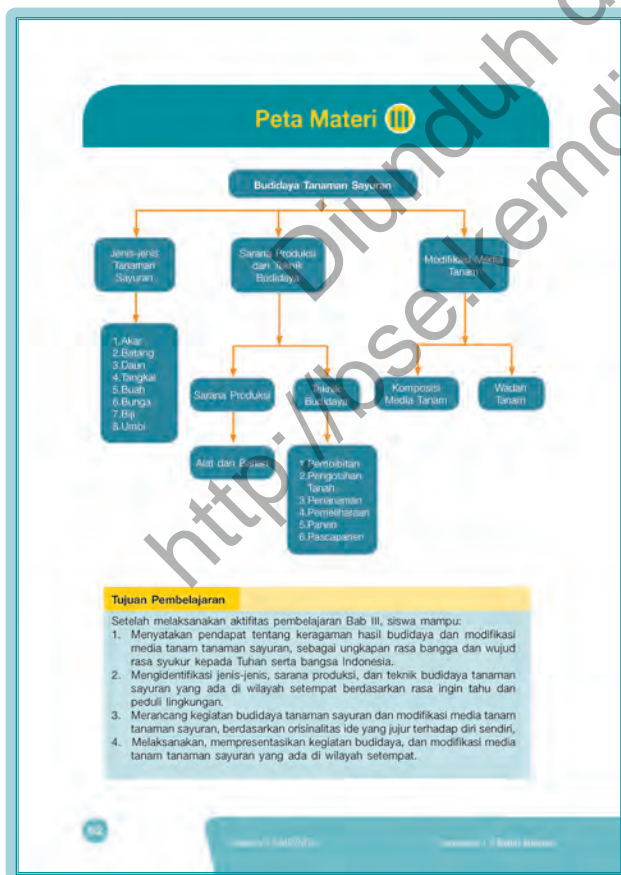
Peta Materi III

Budidaya Tanaman Sayuran

Jenis-jenis Tanaman Sayuran

Sarana Produksi dan Teknik Budidaya

Modifikasi Media Tanam

1.Akar
2.Batang
3.Daun
4.Tangkai
5.Buah
6.Bunga
7.Biji
8.Umbi

Sarana Produksi

Teknik Budidaya

Komposisi Media Tanam

Wadah Tanam

Alat dan Bahan

1.Pembibitan
2.Pengolahan Tanah
3.Penanaman
4.Pemeliharaan
5.Panen
6.Pascapanen

Tujuan Pembelajaran

Setelah melaksanakan aktifitas pembelajaran Bab III, siswa mampu:
1. Menyatakan pendapat tentang keragaman hasil budidaya dan modifikasi media tanam tanaman sayuran, sebagai ungkapan rasa bangga dan wujud rasa syukur kepada Tuhan serta bangsa Indonesia.
2. Mengidentifikasi jenis-jenis, sarana produksi, dan teknik budidaya tanaman sayuran yang ada di wilayah setempat berdasarkan rasa ingin tahu dan peduli lingkungan.
3. Merancang kegiatan budidaya tanaman sayuran dan modifikasi media tanam tanaman sayuran, berdasarkan orisinalitas ide yang jujur terhadap diri sendiri,
4. Melaksanakan, mempresentasikan kegiatan budidaya, dan modifikasi media tanam tanaman sayuran yang ada di wilayah setempat.

62

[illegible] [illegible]

http://bse.kemd Diunduh d